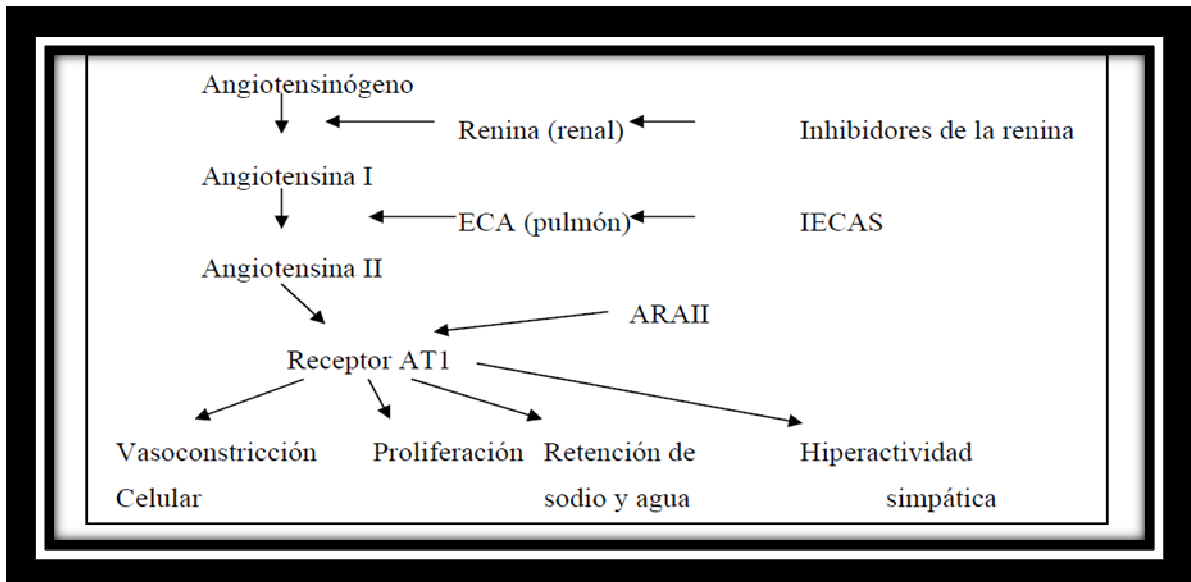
Angiotensinógeno

Renina (renal)

Inhibidores de la renina

Angiotensina I

ECA (pulmón)

IECAS

Angiotensina II

ARAII

Receptor AT1

Vasoconstricción Celular

Proliferación

Retención de sodio y agua

Hiperactividad simpática